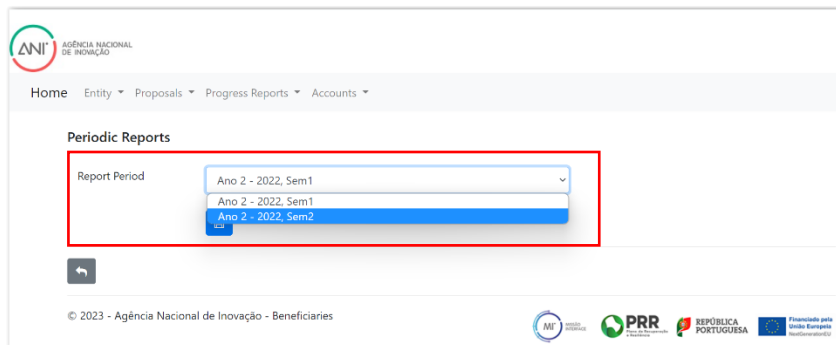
ANI AGÊNCIA NACIONAL DE INOVAÇÃO

Home Entity ▾ Proposals ▾ Progress Reports ▾ Accounts ▾

Periodic Reports

Report Period

Ano 2 - 2022, Sem1

Ano 2 - 2022, Sem1
Ano 2 - 2022, Sem2

© 2023 - Agência Nacional de Inovação - Beneficiaries

MF MISSÃO INTERFACE PRR Plano de Recuperação e Resiliência REPÚBLICA PORTUGUESA Financiado pela União Europeia NextGenerationEU